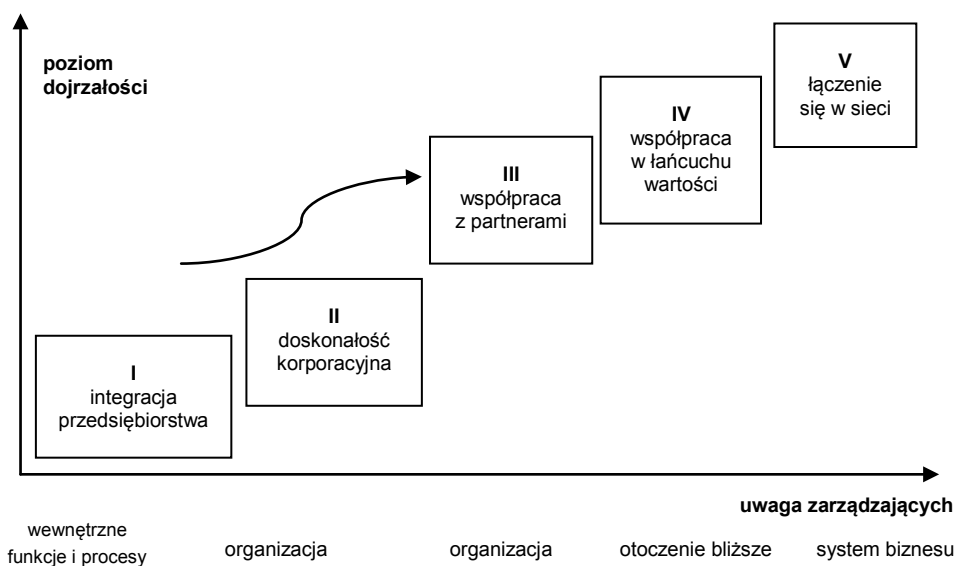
poziom dojrzałości

V
łączenie się w sieci

IV
współpraca w łańcuchu wartości

III
współpraca z partnerami

II
doskonałość korporacyjna

I
integracja przedsiębiorstwa

uwaga zarządzających

wewnętrzne funkcje i procesy

organizacja

organizacja

otoczenie bliższe

system biznesu